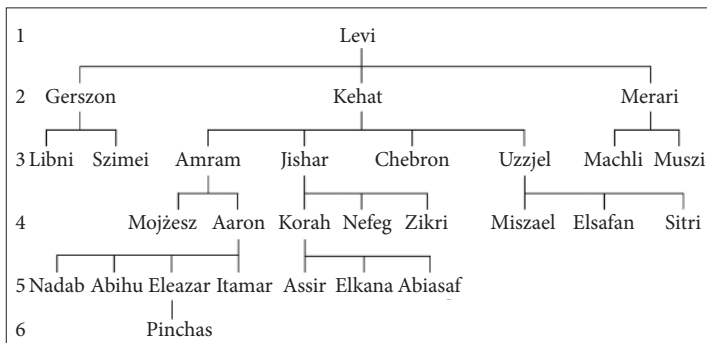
1 Levi

2 Gerszon Kehat Merari

3 Libni Szimei Amram Jishar Chebron Uzzjel Machli Muszi

4 Mojżesz Aaron Korah Nefeg Zikri Miszael Elsafan Sitri

5 Nadab Abihu Eleazar Itamar Assir Elkana Abiasaf

6 Pinchas